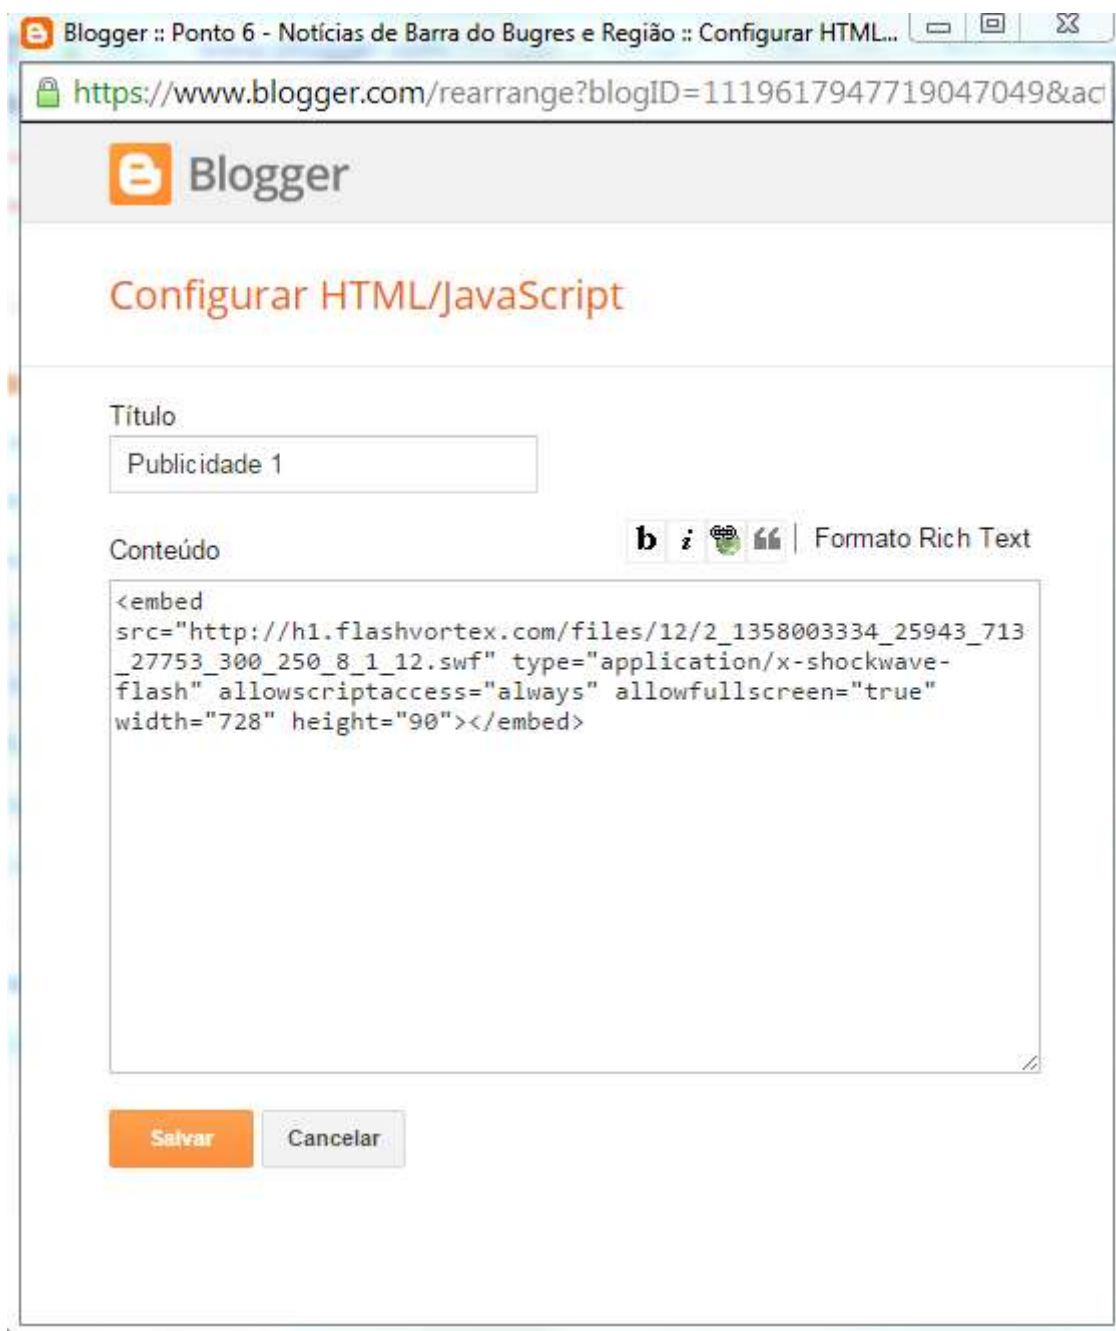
Blogger :: Ponto 6 - Notícias de Barra do Bugres e Região :: Configurar HTML...

https://www.blogger.com/rearrange?blogID=1119617947719047049&ac

Blogger

Configurar HTML/JavaScript

Título

Publicidade 1

Conteúdo

b i Formato Rich Text

<embed src="http://h1.flashvortex.com/files/12/2_1358003334_25943_713_27753_300_250_8_1_12.swf" type="application/x-shockwave-flash" allowscriptaccess="always" allowfullscreen="true" width="728" height="90"></embed>

Salvar Cancelar